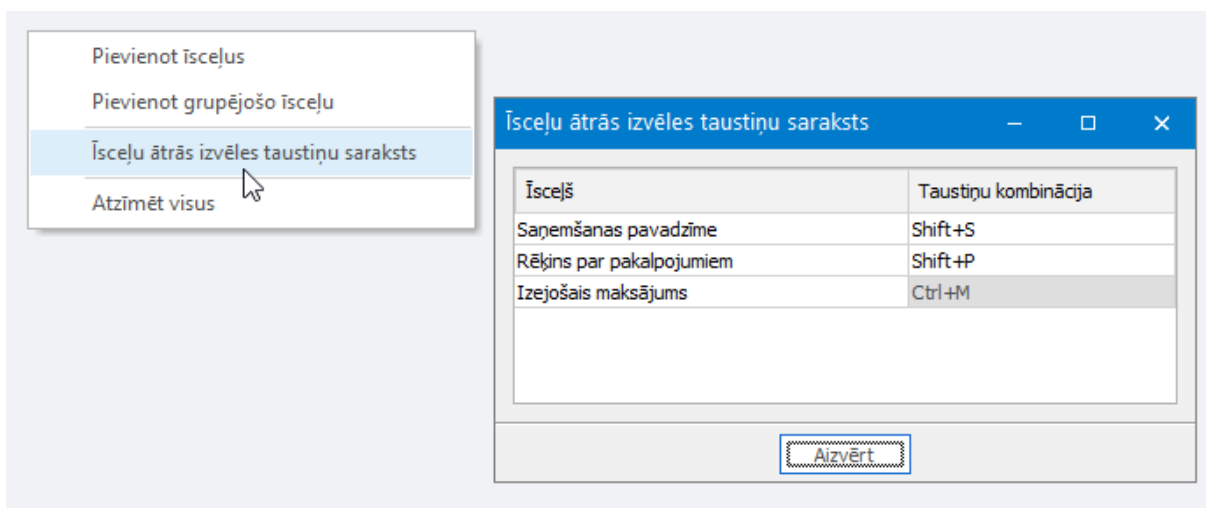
Pievienot īsceļus

Pievienot grupējošo īsceļu

Īsceļu ātrās izvēles taustiņu saraksts

Atzīmēt visus

Īsceļu ātrās izvēles taustiņu saraksts

| Īsceļš | Taustiņu kombinācija |
|---|---|
| Saņemšanas pavadzīme | Shift+S |
| Rēķins par pakalpojumiem | Shift+P |
| Izejošais maksājums | Ctrl+M |

Aizvērt